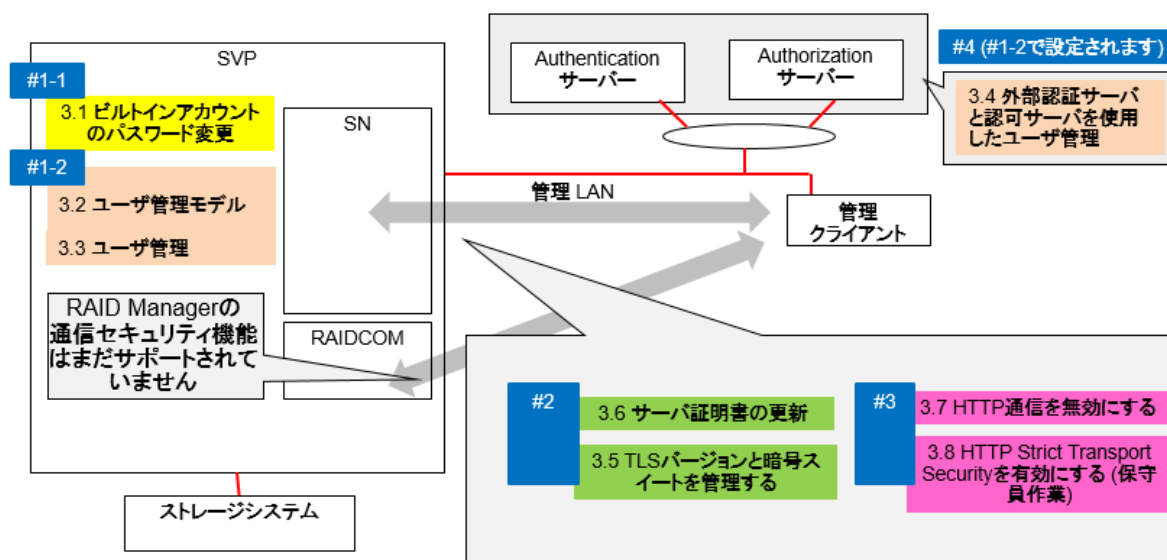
Authentication
サーバー

Authorization
サーバー

#4 (#1-2で設定されます)

3.4 外部認証サーバと認可サーバを使用したユーザ管理

SVP

#1-1

3.1 ビルトインアカウントのパスワード変更

SN

#1-2

3.2 ユーザ管理モデル

3.3 ユーザ管理

管理 LAN

管理
クライアント

RAID Managerの通信セキュリティ機能はまだサポートされていません

RAIDCOM

#2

3.6 サーバ証明書の更新

3.5 TLSバージョンと暗号スイートを管理する

#3

3.7 HTTP通信を無効にする

3.8 HTTP Strict Transport Securityを有効にする (保守員作業)

ストレージシステム